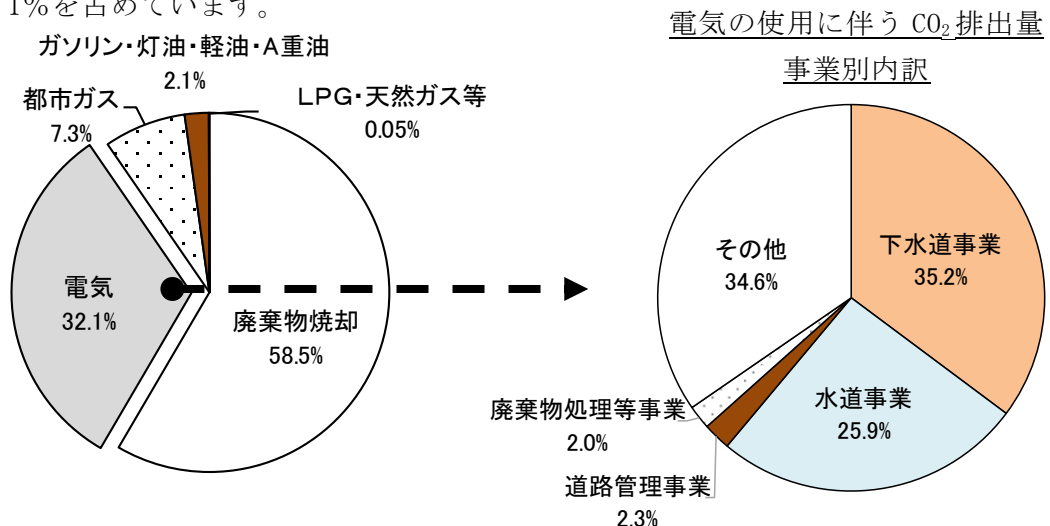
1%を占めています。

ガソリン・灯油・軽油・A重油
2.1%

都市ガス
7.3%

LPG・天然ガス等
0.05%

電気
32.1%

廃棄物焼却
58.5%

電気の使用に伴う $CO_2$ 排出量
事業別内訳

その他
34.6%

下水道事業
35.2%

水道事業
25.9%

廃棄物処理等事業
2.0%

道路管理事業
2.3%